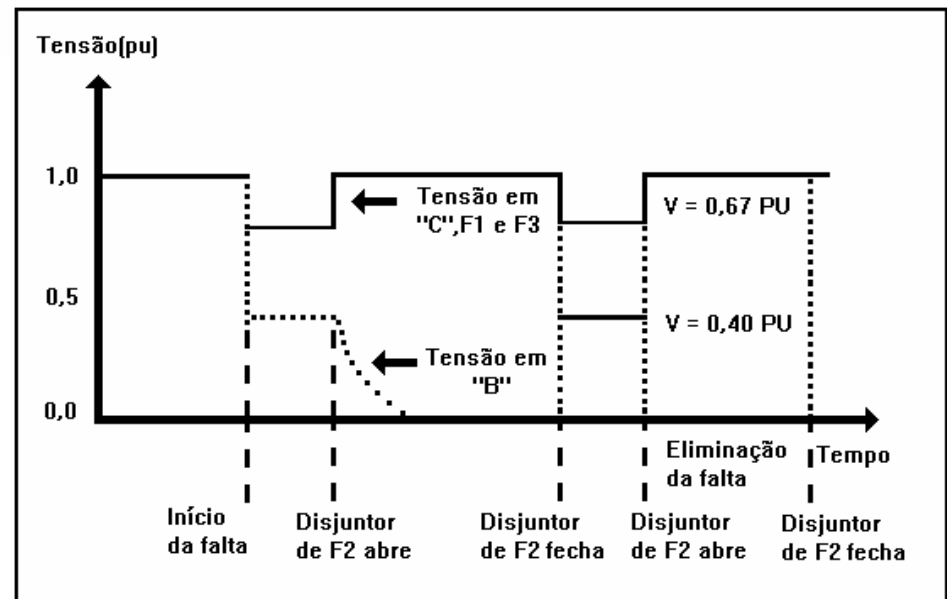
Tensão(pu)

1,0

0,5

0,0

Tensão em "C",F1 e F3

V = 0,67 PU

V = 0,40 PU

Tensão em "B"

Eliminação da falta

Tempo

Início da falta

Disjuntor de F2 abre

Disjuntor de F2 fecha

Disjuntor de F2 abre

Disjuntor de F2 fecha